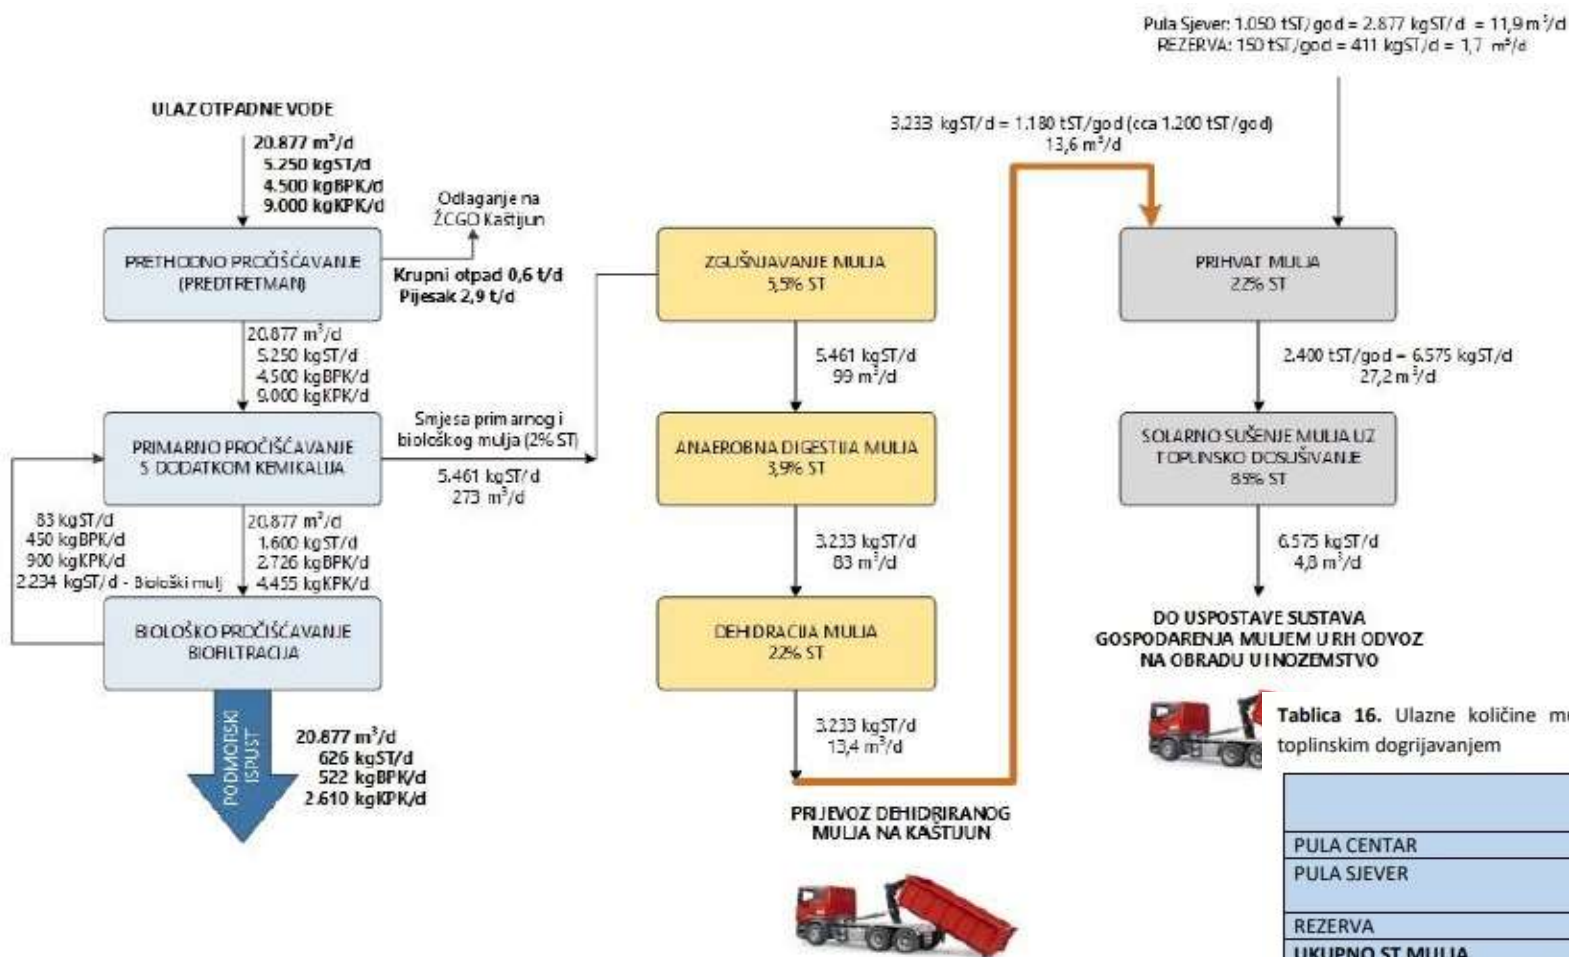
Pula Sjever: 1.050 tST/god = 2.877 kgST/d = 11,9 m$^3$/d
REZERVA: 150 tST/god = 411 kgST/d = 1,7 m$^3$/d

ULAZ OTPADNE VODE

20.877 m$^3$/d
5.250 kgST/d
4.500 kgBPK/d
9.000 kgKPK/d

Odlaganje na ŽCGO Kaštijun

PRETHODNO PROČIŠĆAVANJE (PREDTRETMAN)

Krupni otpad 0,6 t/d
Pijesak 2,9 t/d

20.877 m$^3$/d
5.250 kgST/d
4.500 kgBPK/d
9.000 kgKPK/d

PRIMARNO PROČIŠĆAVANJE S DODATKOM KEMIKALIJA

Smjesa primarnog i biološkog mulja (2% ST)
5.461 kgST/d
273 m$^3$/d

83 kgST/d
450 kgBPK/d
900 kgKPK/d
2.234 kgST/d - Biološki mulj

20.877 m$^3$/d
1.600 kgST/d
2.726 kgBPK/d
4.455 kgKPK/d

BIOLOŠKO PROČIŠĆAVANJE BIOFILTRACIJA

PODMORSKI ISPUST

20.877 m$^3$/d
626 kgST/d
522 kgBPK/d
2.610 kgKPK/d

ZGUŠNJAVANJE MULJA
5,5% ST

5.461 kgST/d
99 m$^3$/d

ANAEROBNA DIGESTIJA MULJA
3,9% ST

3.233 kgST/d
83 m$^3$/d

DEHIDRACIJA MULJA
22% ST

3.233 kgST/d
13,4 m$^3$/d

PRIJEVOZ DEHIDRIRANOG MULJA NA KAŠTIJUN

3.233 kgST/d = 1.180 tST/god (cca 1.200 tST/god)
13,6 m$^3$/d

PRIHVAT MULJA
22% ST

2.400 tST/god = 6.575 kgST/d
27,2 m$^3$/d

SOLARNO SUŠENJE MULJA UZ TOPLINSKO DOSUŠIVANJE
85% ST

6.575 kgST/d
4,8 m$^3$/d

DO USPOSTAVE SUSTAVA GOSPODARENJA MULJEM U RH ODVOZ NA OBRADU U INOZEMSTVO

Tablica 16. Ulazne količine m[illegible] toplinskim dogrijavanjem

| |
|---|
| PULA CENTAR |
| PULA SJEVER |
| REZERVA |
| UKUPNO ST MULJA |